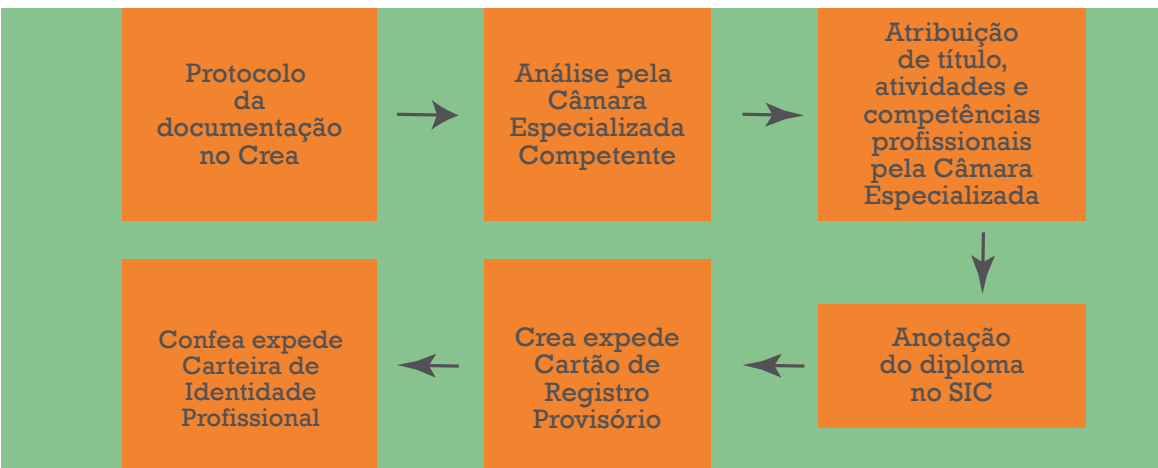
Protocolo da documentação no Crea

Análise pela Câmara Especializada Competente

Atribuição de título, atividades e competências profissionais pela Câmara Especializada

Anotação do diploma no SIC

Crea expede Cartão de Registro Provisório

Confea expede Carteira de Identidade Profissional